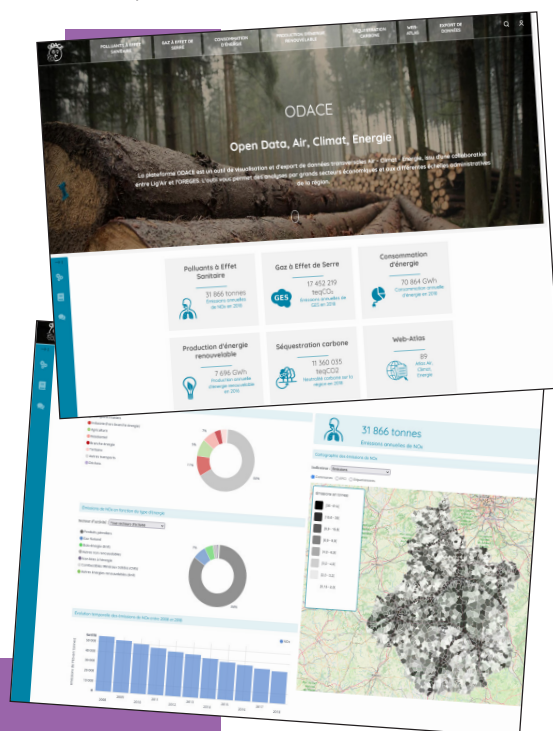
ODACE

POLLUANTS À EFFET SANITAIRE | GAZ À EFFET DE SERRE | CONSOMMATION D'ÉNERGIE | PRODUCTION D'ÉNERGIE RENOUVELABLE | SÉQUESTRATION CARBONE | WEB-ATLAS | EXPORT DE DONNÉES

ODACE

Open Data, Air, Climat, Energie

La plateforme ODACE est un outil de visualisation et d'export de données transversales Air - Climat - Energie, issu d'une collaboration entre Lig'Air et l'OREGES. L'outil vous permet des analyses par grands secteurs économiques et aux différentes échelles administratives de la région.

Polluants à Effet Sanitaire
31 866 tonnes
Émissions annuelles de NOx en 2018

Gaz à Effet de Serre
17 452 219 teqCO₂
Émissions annuelles de GES en 2018

Consommation d'énergie
70 864 GWh
Consommation annuelle d'énergie en 2018

Production d'énergie renouvelable
7 696 GWh
Production annuelle d'énergie renouvelable en 2018

Séquestration carbone
11 360 035 teqCO2
Neutralité carbone sur la région en 2018

Web-Atlas
89
Atlas Air Climat Energie

31 866 tonnes
Émissions annuelles de NOx

Cartographie des émissions de NOx

Émissions de NOx en fonction du type d'énergie

Évolution temporelle des émissions de NOx entre 2008 et 2018

NOx

2008 2009 2010 2011 2012 2013 2014 2015 2016 2017 2018